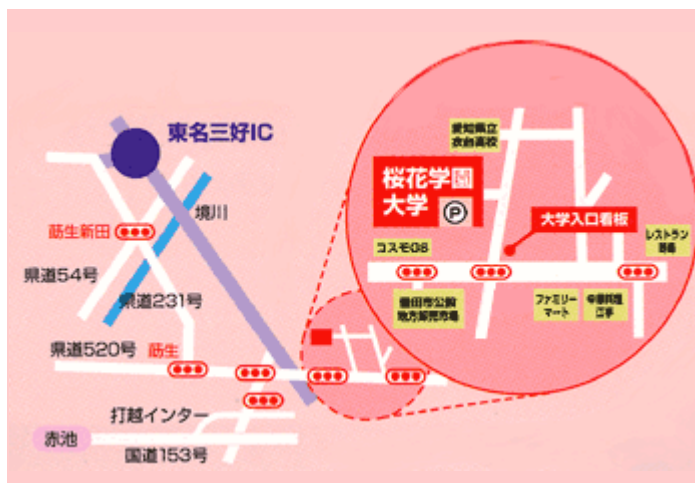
東名三好IC

境川

莇生新田

県道54号

県道231号

県道520号

莇生

打越インター

赤池

国道153号

愛知県立
衣台高校

桜花学園
大学

P

大学入口看板

レストラン
善義

コスモ08

豊田市公設
地方卸売市場

ファミリー
マート

中華料理
四季